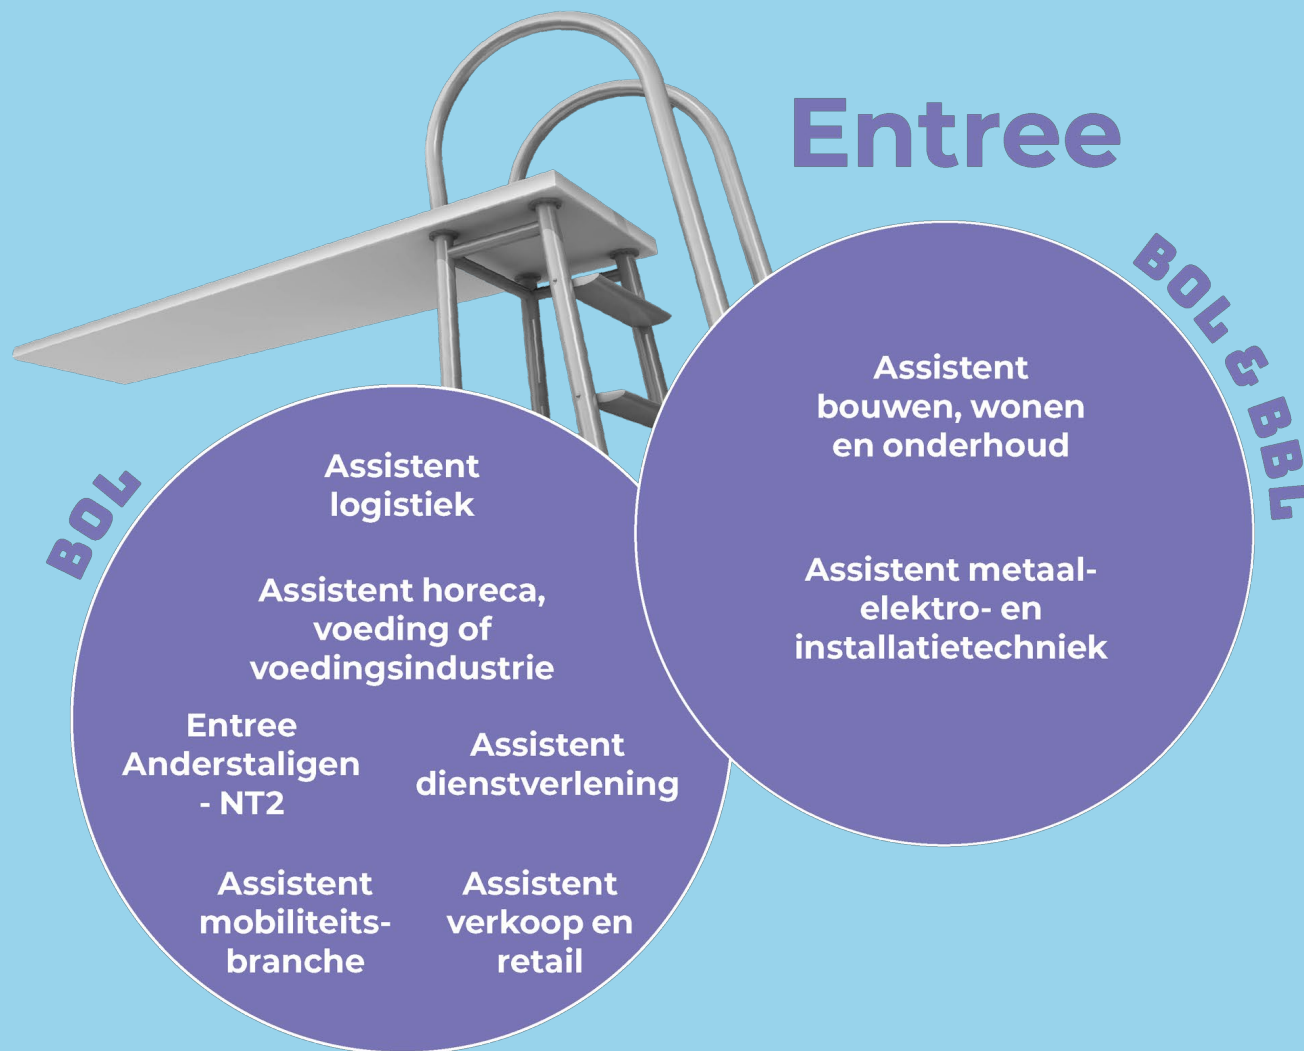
Entree

BOL & BBL

Assistent bouwen, wonen en onderhoud

Assistent metaal- elektro- en installatietechniek

BOL

Assistent logistiek

Assistent horeca, voeding of voedingsindustrie

Entree Anderstaligen - NT2

Assistent dienstverlening

Assistent mobiliteits-branche

Assistent verkoop en retail